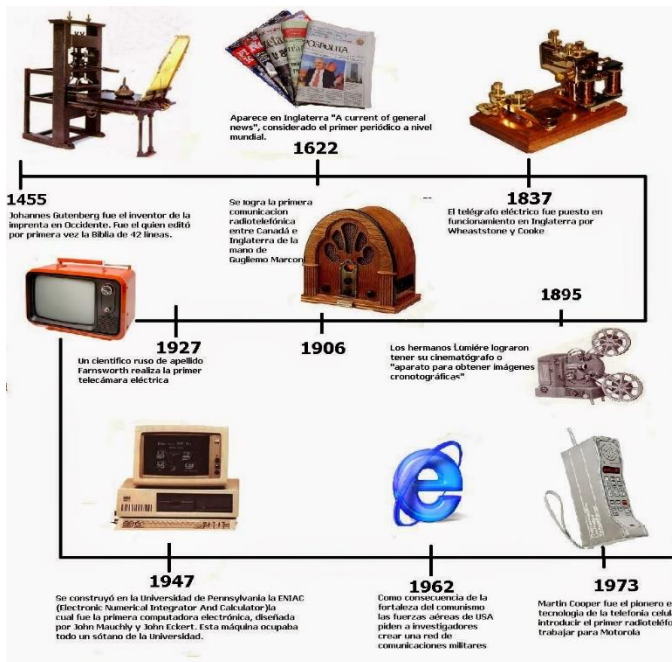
Aparece en Inglaterra "A current of general news", considerado el primer periódico a nivel mundial.

1622

1455
Johannes Gutenberg fue el inventor de la imprenta en Occidente. Fue el quien editó por primera vez la Biblia de 42 lineas.

Se logra la primera comunicacion radiotelefónica entre Canadá e Inglaterra de la mano de Gugliemo Marconi

1837
El telégrafo eléctrico fue puesto en funcionamiento en Inglaterra por Wheatstone y Cooke

1895

1927
Un científico ruso de apellido Farnsworth realiza la primer telecámara eléctrica

1906

Los hermanos Lumière lograron tener su cinematógrafo o "aparato para obtener imágenes cronotográficas"

1947
Se construyó en la Universidad de Pennsylvania la ENIAC (Electronic Numerical Integrator And Calculator)la cual fue la primera computadora electrónica, diseñada por John Mauchly y John Eckert. Esta máquina ocupaba todo un sótano de la Universidad.

1962
Como consecuencia de la fortaleza del comunismo las fuerzas aéreas de USA piden a investigadores crear una red de comunicaciones militares

1973
Martin Cooper fue el pionero e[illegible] tecnologia de la telefonía celul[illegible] introducir el primer radioteléfo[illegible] trabajar para Motorola